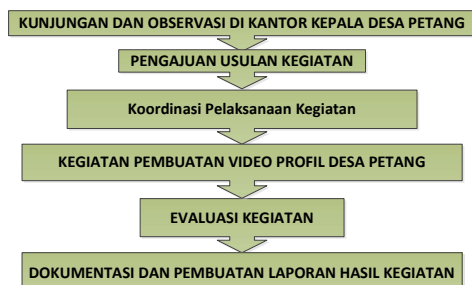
KUNJUNGAN DAN OBSERVASI DI KANTOR KEPALA DESA PETANG

PENGAJUAN USULAN KEGIATAN

Koordinasi Pelaksanaan Kegiatan

KEGIATAN PEMBUATAN VIDEO PROFIL DESA PETANG

EVALUASI KEGIATAN

DOKUMENTASI DAN PEMBUATAN LAPORAN HASIL KEGIATAN